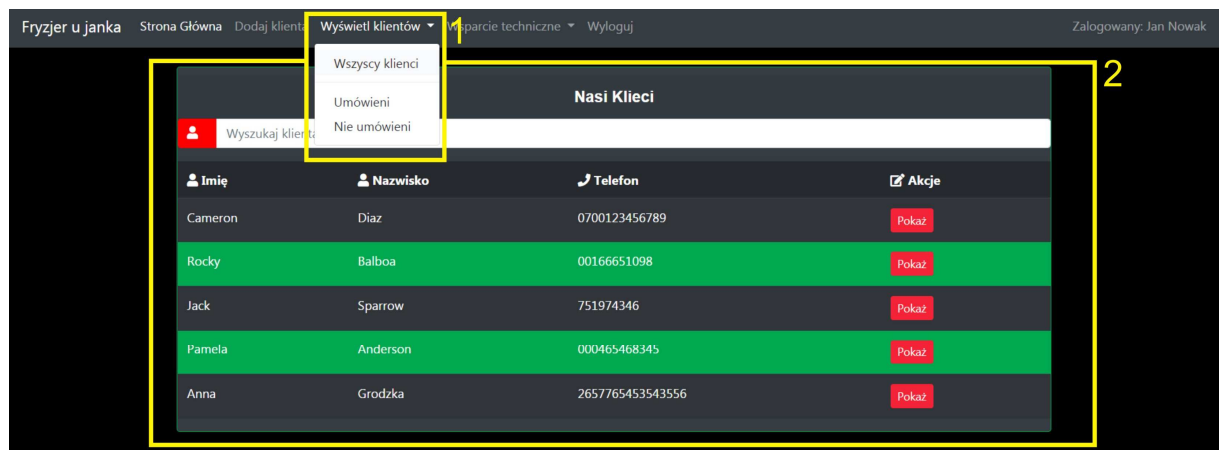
Fryzjer u janka Strona Główna Dodaj klienta Wyświetl klientów 1 Wsparcie techniczne Wyloguj Zalogowany: Jan Nowak

Wszyscy klienci

Umówieni
Nie umówieni

2

Nasi Klieci

Wyszukaj klient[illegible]

| Imię | Nazwisko | Telefon | Akcje |
|---|---|---|---|
| Cameron | Diaz | 0700123456789 | Pokaż |
| Rocky | Balboa | 00166651098 | Pokaż |
| Jack | Sparrow | 751974346 | Pokaż |
| Pamela | Anderson | 000465468345 | Pokaż |
| Anna | Grodzka | 2657765453543556 | Pokaż |